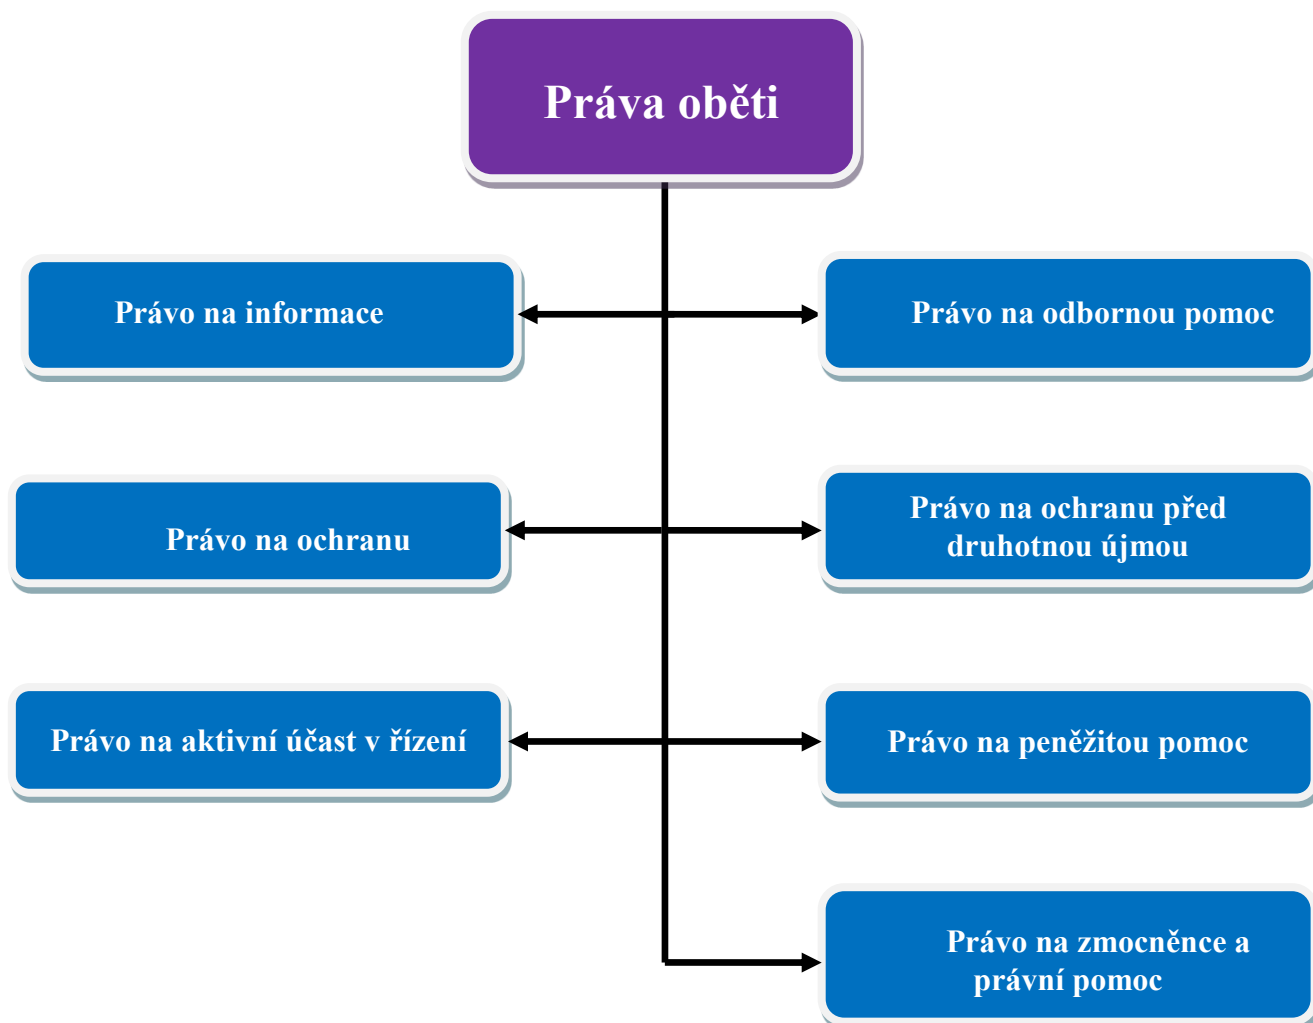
Práva oběti

Právo na informace

Právo na odbornou pomoc

Právo na ochranu

Právo na ochranu před druhotnou újmou

Právo na aktivní účast v řízení

Právo na peněžitou pomoc

Právo na zmocněnce a právní pomoc